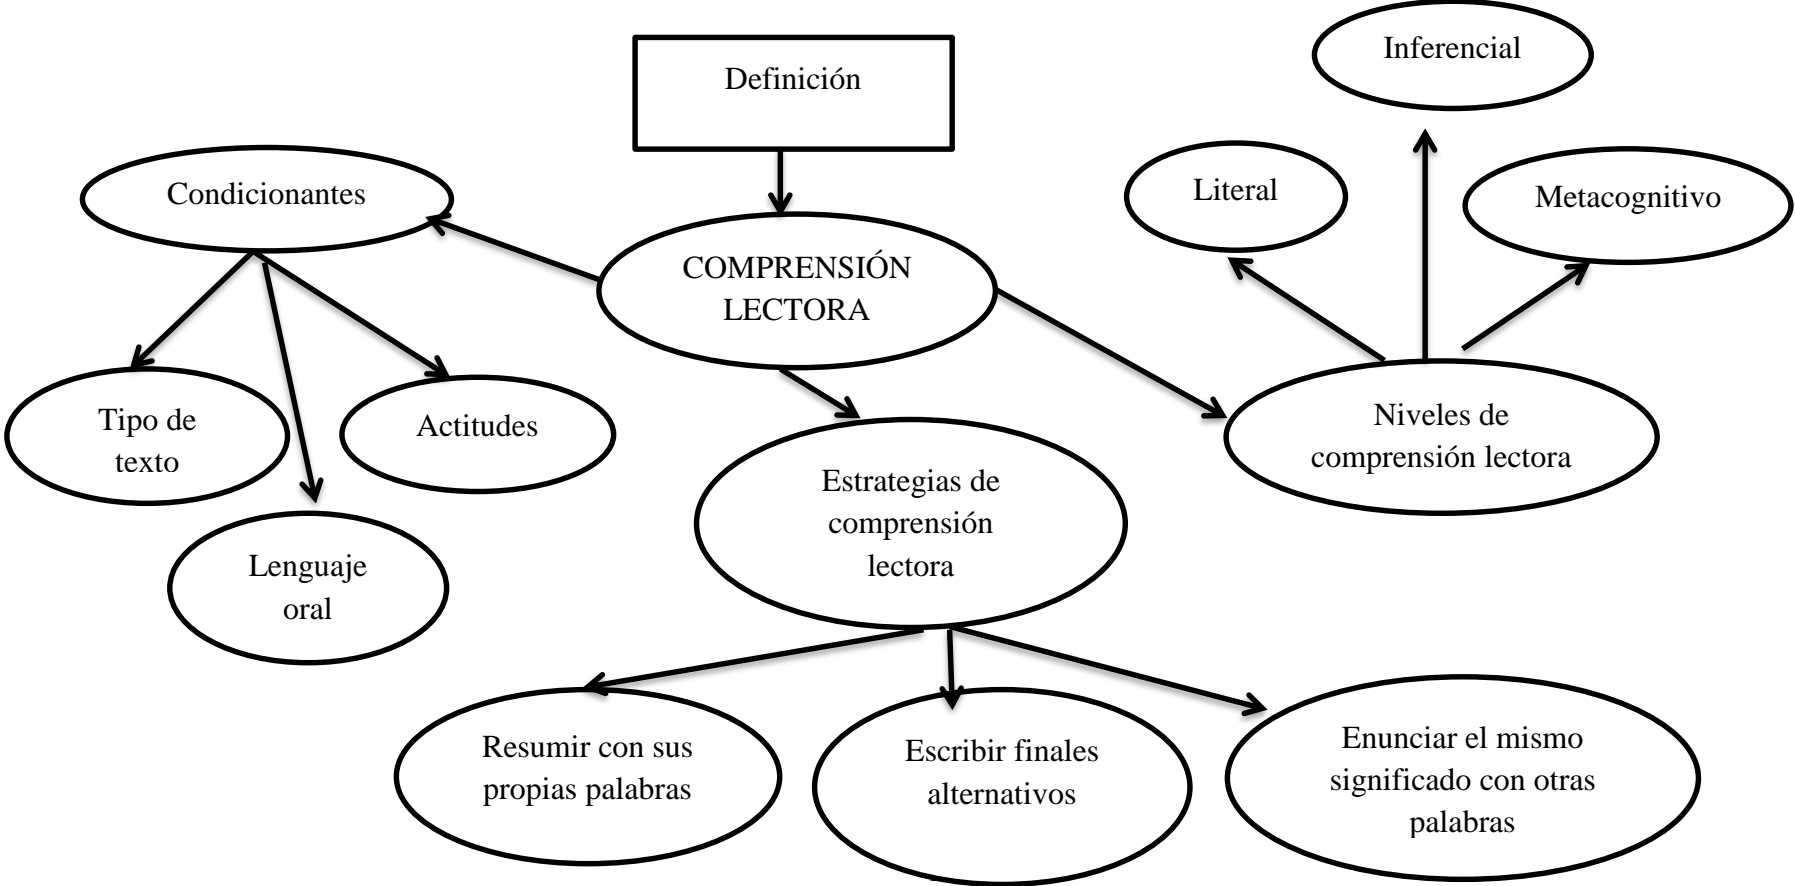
Definición

Inferencial

Condicionantes

Literal

Metacognitivo

COMPRENSIÓN LECTORA

Tipo de texto

Actitudes

Lenguaje oral

Estrategias de comprensión lectora

Niveles de comprensión lectora

Resumir con sus propias palabras

Escribir finales alternativos

Enunciar el mismo significado con otras palabras